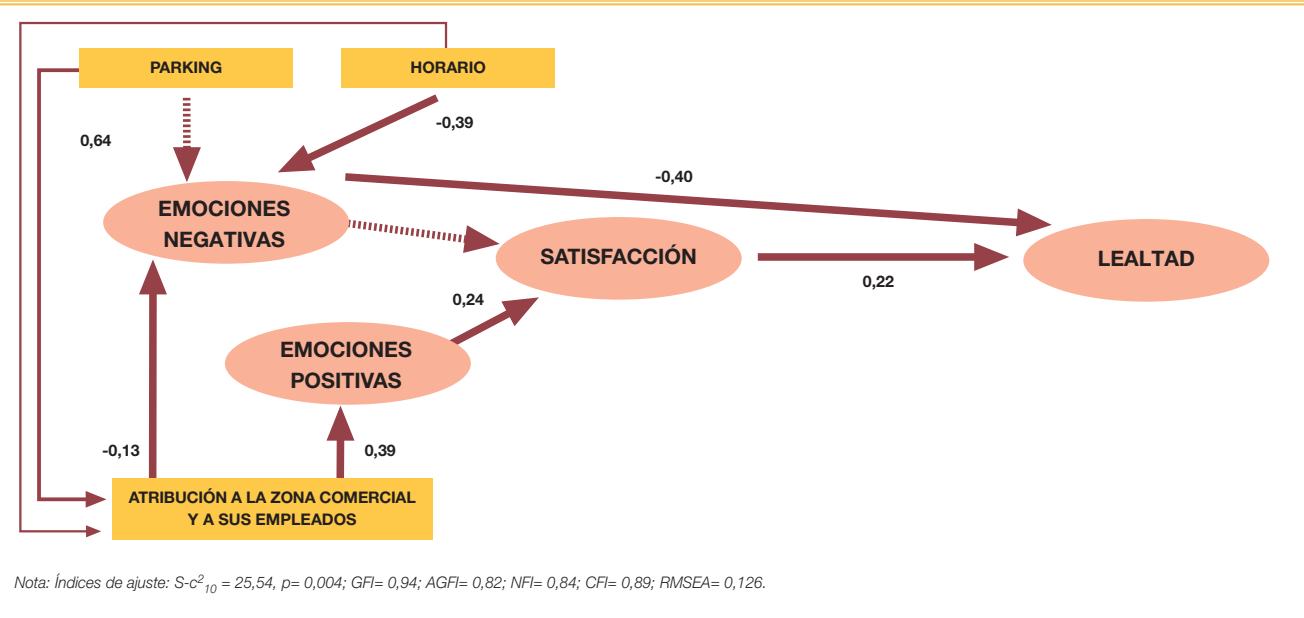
PARKING

HORARIO

0,64

-0,39

-0,40

EMOCIONES NEGATIVAS

SATISFACCIÓN

LEALTAD

0,22

0,24

EMOCIONES POSITIVAS

-0,13

0,39

ATRIBUCIÓN A LA ZONA COMERCIAL Y A SUS EMPLEADOS

Nota: Índices de ajuste: S-c$^2_{10}$ = 25,54, p= 0,004; GFI= 0,94; AGFI= 0,82; NFI= 0,84; CFI= 0,89; RMSEA= 0,126.